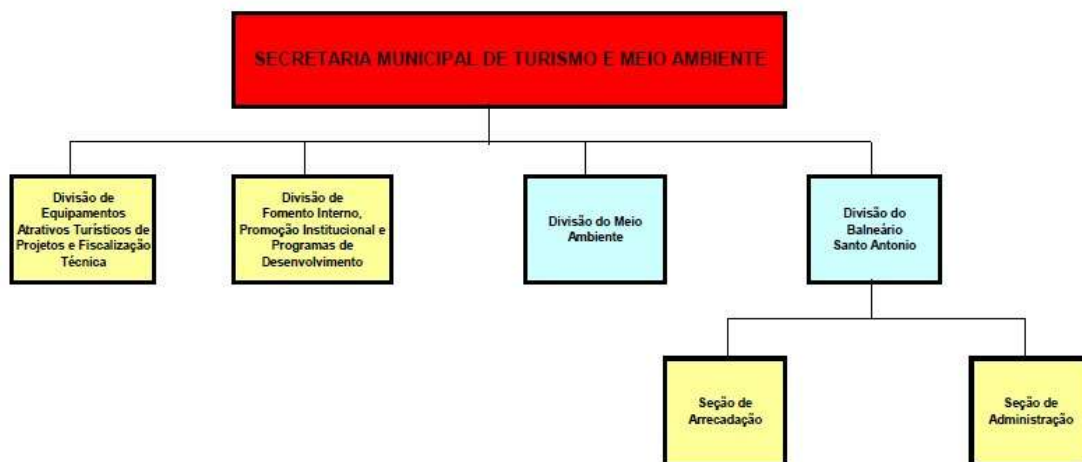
SECRETARIA MUNICIPAL DE TURISMO E MEIO AMBIENTE

Divisão de Equipamentos Atrativos Turísticos de Projetos e Fiscalização Técnica

Divisão de Fomento Interno, Promoção Institucional e Programas de Desenvolvimento

Divisão do Meio Ambiente

Divisão do Balneário Santo Antonio

Seção de Arrecadação

Seção de Administração